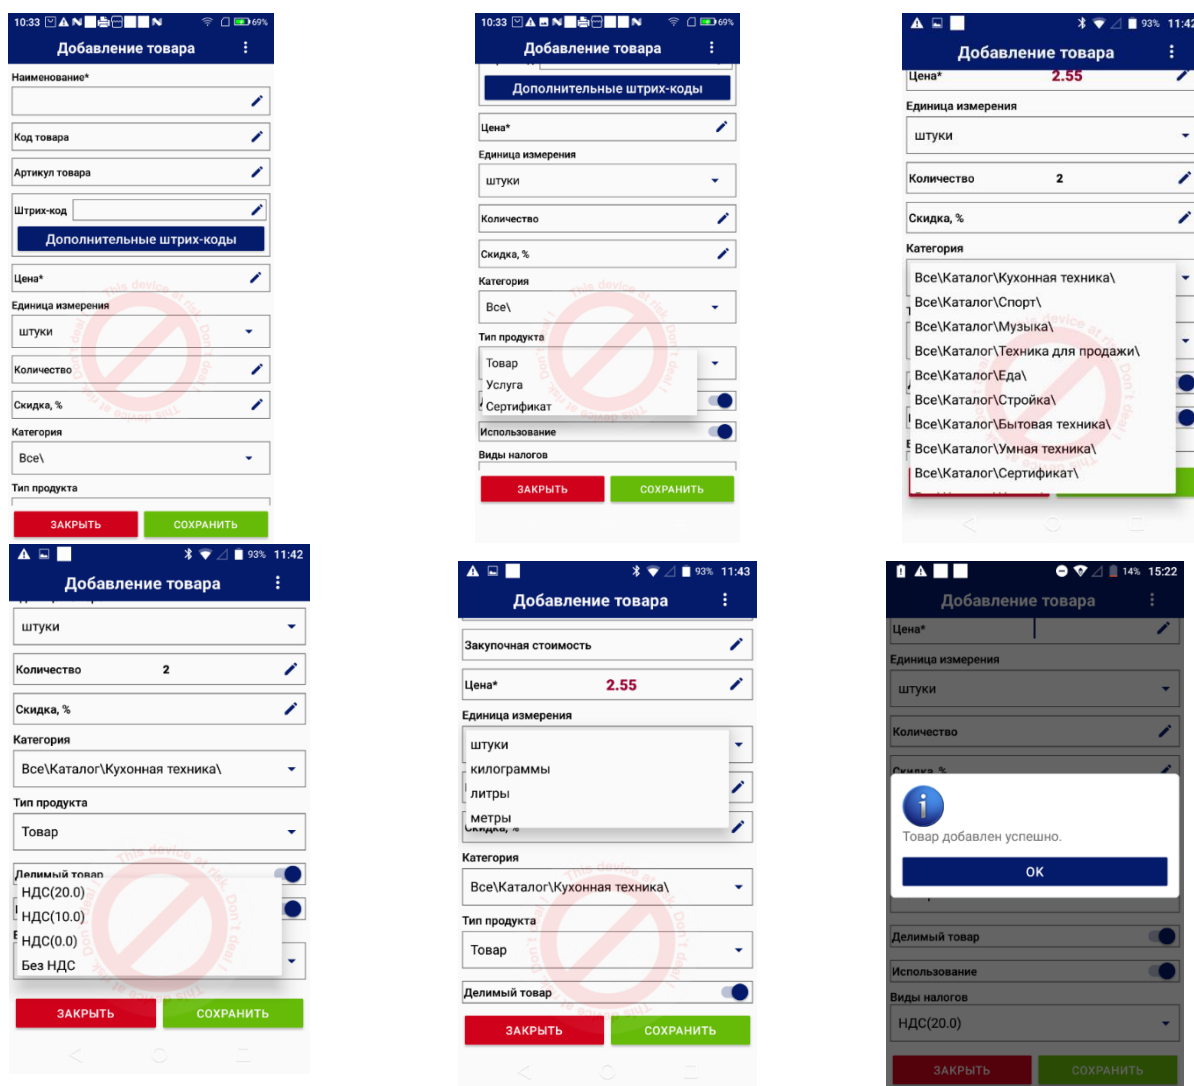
10:33 69%
Добавление товара
Наименование*
Код товара
Артикул товара
Штрих-код
Дополнительные штрих-коды
Цена*
Единица измерения
штуки
Количество
Скидка, %
Категория
Все\
Тип продукта
ЗАКРЫТЬ
СОХРАНИТЬ

10:33 69%
Добавление товара
Дополнительные штрих-коды
Цена*
Единица измерения
штуки
Количество
Скидка, %
Категория
Все\
Тип продукта
Товар
Услуга
Сертификат
Использование
Виды налогов
ЗАКРЫТЬ
СОХРАНИТЬ

93% 11:42
Добавление товара
Цена* 2.55
Единица измерения
штуки
Количество 2
Скидка, %
Категория
Все\Каталог\Кухонная техника\
Все\Каталог\Спорт\
Все\Каталог\Музыка\
Все\Каталог\Техника для продажи\
Все\Каталог\Еда\
Все\Каталог\Стройка\
Все\Каталог\Бытовая техника\
Все\Каталог\Умная техника\
Все\Каталог\Сертификат\

93% 11:42
Добавление товара
штуки
Количество 2
Скидка, %
Категория
Все\Каталог\Кухонная техника\
Тип продукта
Товар
Делимый товар
НДС(20.0)
НДС(10.0)
НДС(0.0)
Без НДС
ЗАКРЫТЬ
СОХРАНИТЬ

93% 11:43
Добавление товара
Закупочная стоимость
Цена* 2.55
Единица измерения
штуки
килограммы
литры
метры
Категория
Все\Каталог\Кухонная техника\
Тип продукта
Товар
Делимый товар
ЗАКРЫТЬ
СОХРАНИТЬ

14% 15:22
Добавление товара
Цена*
Единица измерения
штуки
Количество
Товар добавлен успешно.
OK
Делимый товар
Использование
Виды налогов
НДС(20.0)
ЗАКРЫТЬ
СОХРАНИТЬ